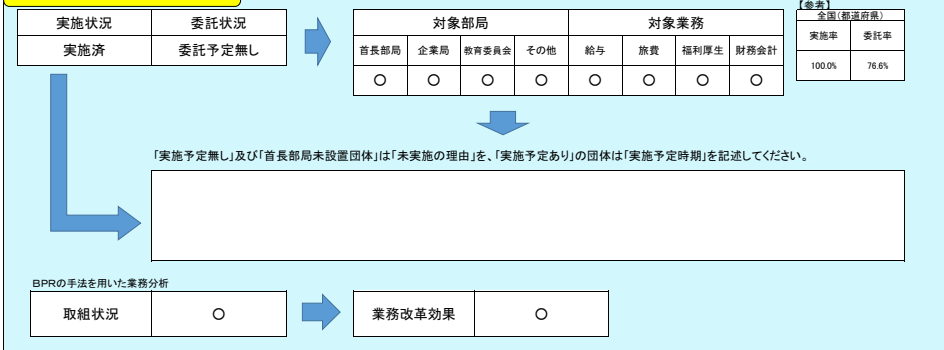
| 実施状況 | 委託状況 |
|---|---|
| 実施済 | 委託予定無し |

| 対象部局 | | | | 対象業務 | | | |
|---|---|---|---|---|---|---|---|
| 首長部局 | 企業局 | 教育委員会 | その他 | 給与 | 旅費 | 福利厚生 | 財務会計 |
| ○ | ○ | ○ | ○ | ○ | ○ | ○ | ○ |

【参考】

| 全国(都道府県) | |
|---|---|
| 実施率 | 委託率 |
| 100.0% | 76.6% |

「実施予定無し」及び「首長部局未設置団体」は「未実施の理由」を、「実施予定あり」の団体は「実施予定時期」を記述してください。

BPRの手法を用いた業務分析

| 取組状況 | ○ |
|---|---|

| 業務改革効果 | ○ |
|---|---|